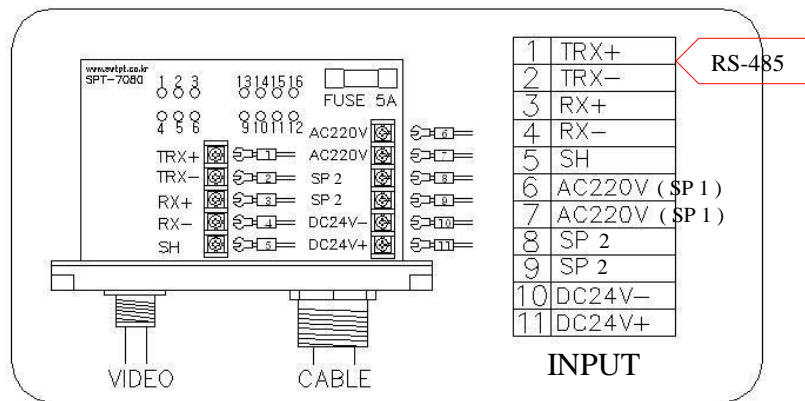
www.cvtpt.co.kr
SPT-7080

1 2 3
4 5 6
13 14 15 16
9 10 11 12
FUSE 5A

TRX+
TRX−
RX+
RX−
SH

1
2
3
4
5

AC220V
AC220V
SP 2
SP 2
DC24V−
DC24V+

6
7
8
9
10
11

VIDEO
CABLE

| 1 | TRX+ |
|---|---|
| 2 | TRX− |
| 3 | RX+ |
| 4 | RX− |
| 5 | SH |
| 6 | AC220V ( SP 1 ) |
| 7 | AC220V ( SP 1 ) |
| 8 | SP 2 |
| 9 | SP 2 |
| 10 | DC24V− |
| 11 | DC24V+ |

RS-485

INPUT